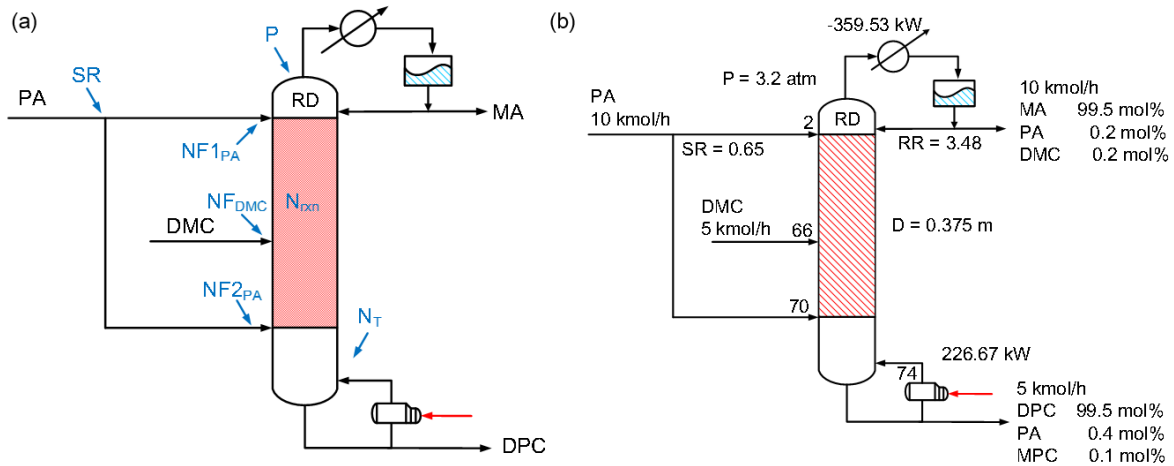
(a)

P

SR

PA

RD

MA

$NF1_{PA}$

$NF_{DMC}$

$N_{rxn}$

DMC

$NF2_{PA}$

$N_T$

DPC

(b)

-359.53 kW

P = 3.2 atm

PA
10 kmol/h

2

RD

10 kmol/h

| MA | 99.5 mol% |
|---|---|
| PA | 0.2 mol% |
| DMC | 0.2 mol% |

SR = 0.65

RR = 3.48

DMC
5 kmol/h

66

D = 0.375 m

70

226.67 kW

74

5 kmol/h

| DPC | 99.5 mol% |
|---|---|
| PA | 0.4 mol% |
| MPC | 0.1 mol% |